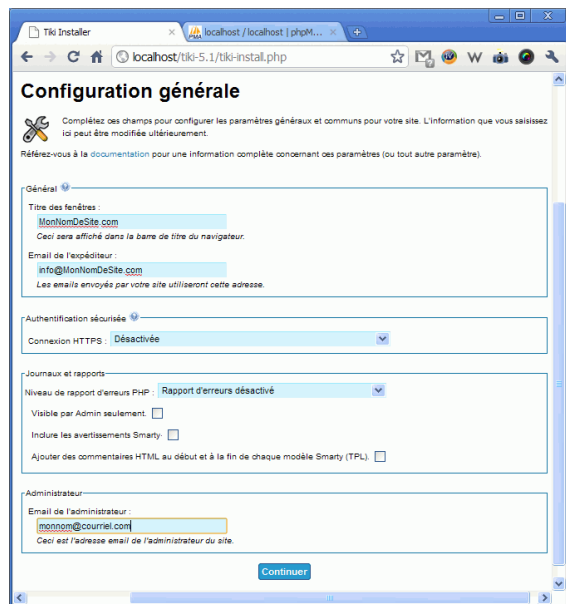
Tiki Installer
localhost / localhost | phpM...
localhost/tiki-5.1/tiki-install.php

Configuration générale

Complétez ces champs pour configurer les paramètres généraux et communs pour votre site. L'information que vous saisissez ici peut être modifiée ultérieurement.

Référez-vous à la documentation pour une information complète concernant ces paramètres (ou tout autre paramètre).

Général

Titre des fenêtres :
MonNomDeSite.com
Ceci sera affiché dans la barre de titre du navigateur.

Email de l'expéditeur :
info@MonNomDeSite.com
Les emails envoyés par votre site utiliseront cette adresse.

Authentification sécurisée

Connexion HTTPS : Désactivée

Journaux et rapports

Niveau de rapport d'erreurs PHP : Rapport d'erreurs désactivé

Visible par Admin seulement.

Inclure les avertissements Smarty·

Ajouter des commentaires HTML au début et à la fin de chaque modèle Smarty (TPL).

Administrateur

Email de l'administrateur :
monnom@courriel.com
Ceci est l'adresse email de l'administrateur du site.

Continuer